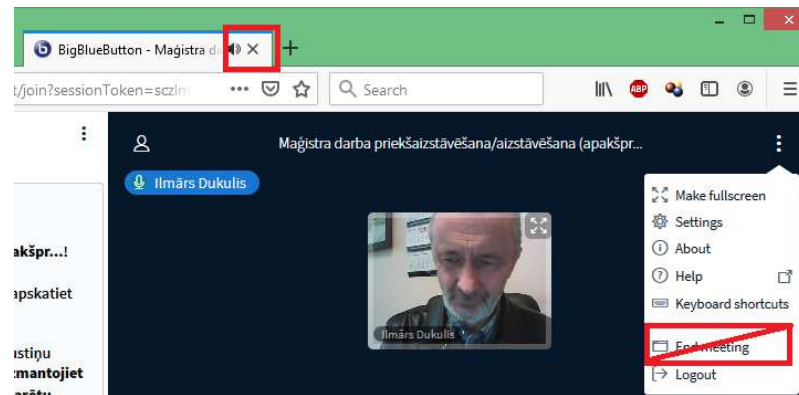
BigBlueButton - Maģistra d

t/join?sessionToken=sczlm

Search

ABP

Maģistra darba priekšaizstāvēšana/aizstāvēšana (apakšpr...

Ilmārs Dukulis

akšpr...!

apskatiet

ustiņu
zmantojiet
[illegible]

Ilmārs Dukulis

Make fullscreen
Settings
About
Help
Keyboard shortcuts
End meeting
Logout